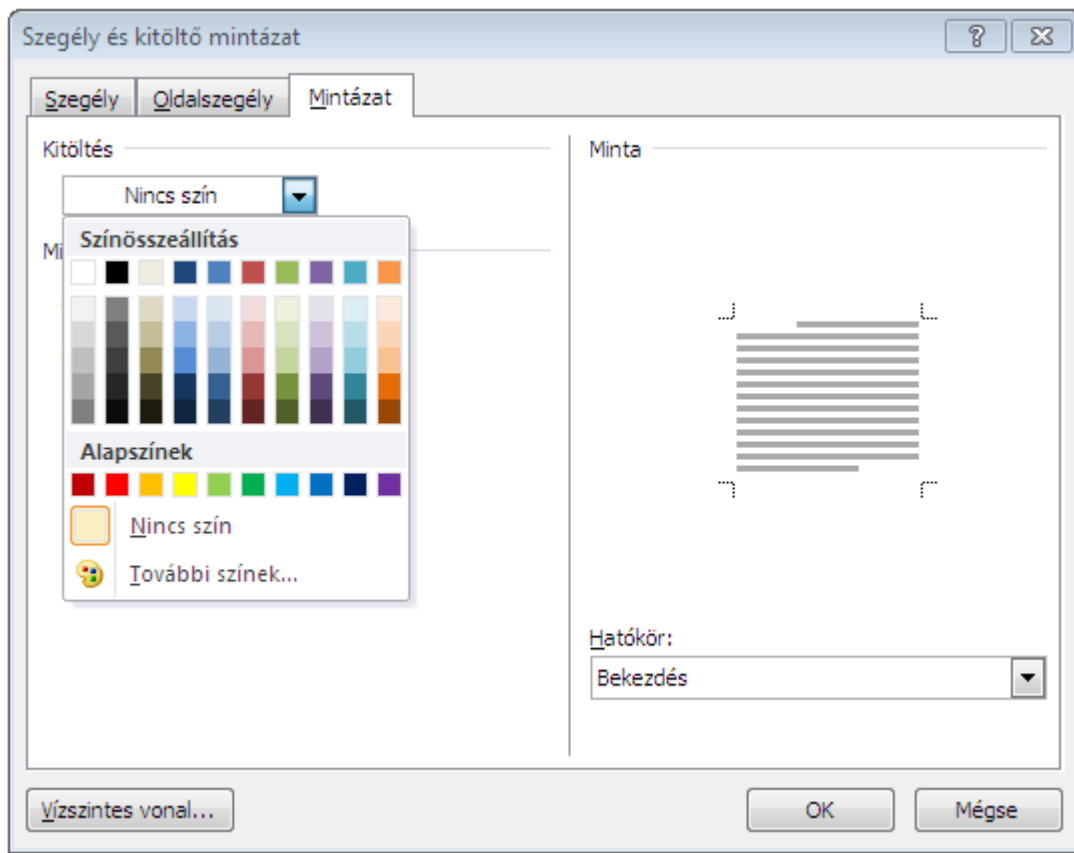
Szegély és kitöltő mintázat

?

Szegély
Oldalszegély
Mintázat

Kitöltés

Nincs szín

Színösszeállítás

Mi

Alapszínek

Nincs szín

További színek...

Minta

Hatókör:

Bekezdés

Vízszintes vonal...

OK

Mégse